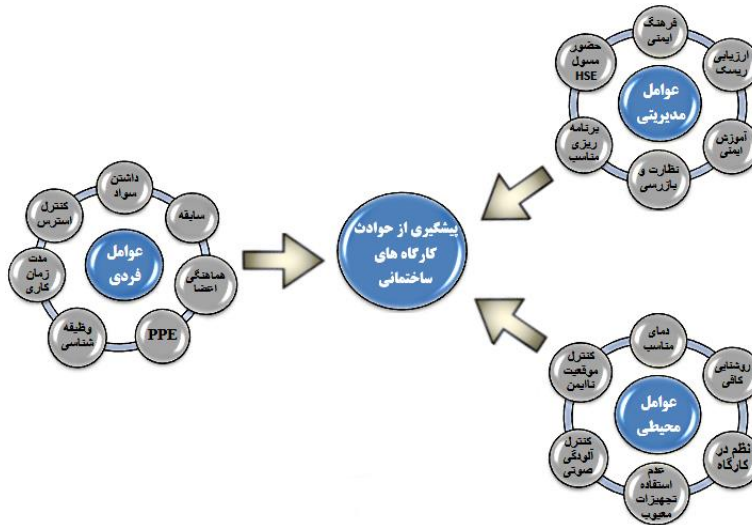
پیشگیری از حوادث کارگاه های ساختمانی

عوامل مدیریتی
فرهنگ ایمنی
ارزیابی ریسک
آموزش ایمنی
نظارت و بازرسی
برنامه ریزی مناسب
حضور مسول HSE

عوامل فردی
داشتن سواد
سابقه
هماهنگی اعضا
PPE
وظیفه شناسی
مدت زمان کاری
کنترل استرس

عوامل محیطی
دمای مناسب
روشنایی کافی
نظم در کارگاه
عدم استفاده تجهیزات معیوب
کنترل آلودگی صوتی
کنترل موقعیت ناایمن